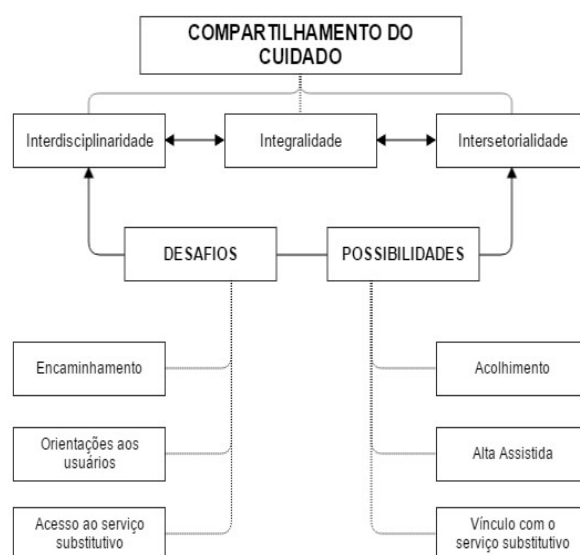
COMPARTILHAMENTO DO CUIDADO

Interdisciplinaridade

Integralidade

Intersetorialidade

DESAFIOS

POSSIBILIDADES

Encaminhamento

Orientações aos usuários

Acesso ao serviço substitutivo

Acolhimento

Alta Assistida

Vínculo com o serviço substitutivo